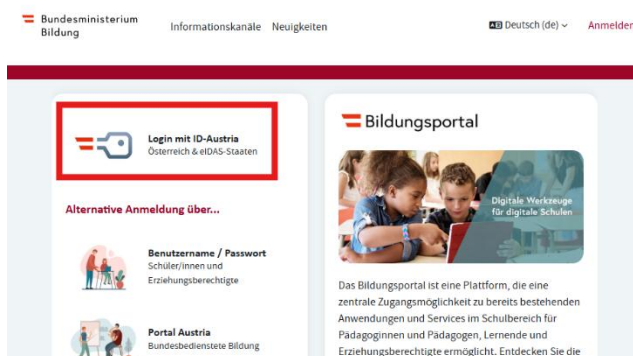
Bundesministerium Bildung

Informationskanäle Neuigkeiten

Deutsch (de)

Anmelden

Login mit ID-Austria
Österreich & eIDAS-Staaten

Alternative Anmeldung über...

Benutzername / Passwort
Schüler/innen und Erziehungsberechtigte

Portal Austria
Bundesbedienstete Bildung

Bildungsportal

Digitale Werkzeuge für digitale Schulen

Das Bildungsportal ist eine Plattform, die eine zentrale Zugangsmöglichkeit zu bereits bestehenden Anwendungen und Services im Schulbereich für Pädagoginnen und Pädagogen, Lernende und Erziehungsberechtigte ermöglicht. Entdecken Sie die